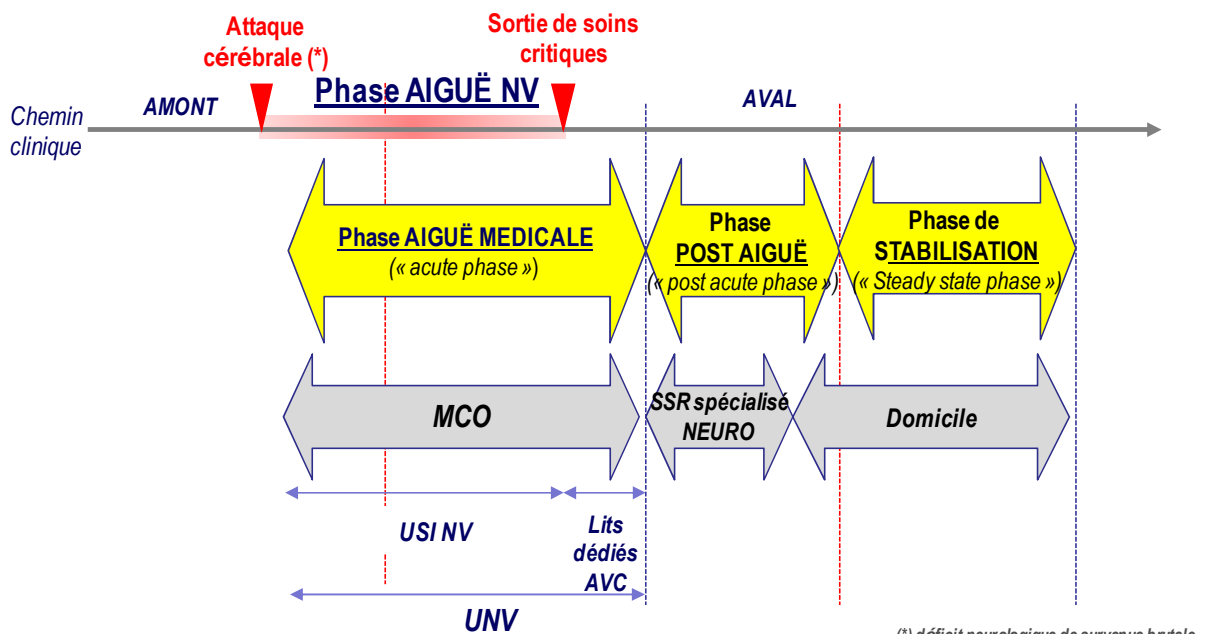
Attaque cérébrale (*)

Sortie de soins critiques

Phase AIGUË NV

Chemin clinique

AMONT

AVAL

Phase AIGUË MEDICALE
(« acute phase »)

Phase
POST AIGUË
(« post acute phase »)

Phase de
STABILISATION
(« Steady state phase »)

MCO

SSR spécialisé NEURO

Domicile

USI NV

Lits dédiés AVC

UNV

(*) déficit neurologique de survenue brutale